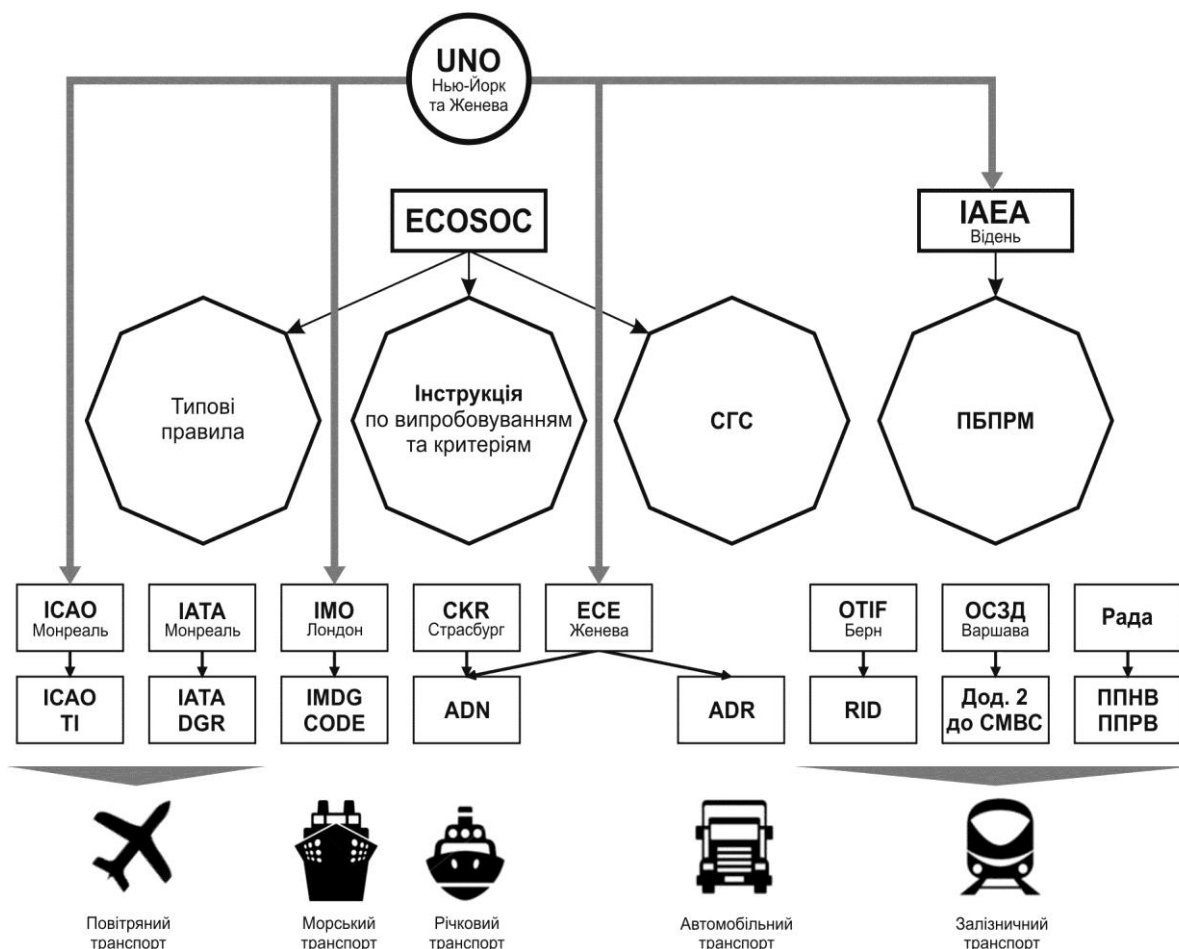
UNO
Нью-Йорк та Женева

ECOSOC

IAEA
Відень

Типові правила

Інструкція
по випробовуванням та критеріям

СГС

ПБПРМ

ICAO
Монреаль

IATA
Монреаль

IMO
Лондон

CKR
Страсбург

ECE
Женева

OTIF
Берн

ОСЗД
Варшава

Рада

ICAO
TI

IATA
DGR

IMDG
CODE

ADN

ADR

RID

Дод. 2
до СМВС

ППНВ
ППРВ

Повітряний транспорт

Морський транспорт

Річковий транспорт

Автомобільний транспорт

Залізничний транспорт